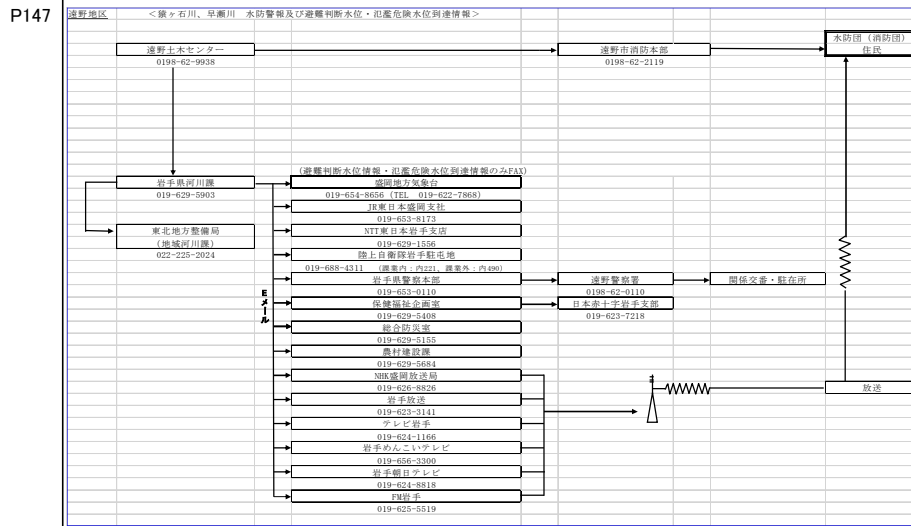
P147

遠野地区　＜猿ヶ石川、早瀬川　水防警報及び避難判断水位・氾濫危険水位到達情報＞

遠野土木センター
0198-62-9938

遠野市消防本部
0198-62-2119

水防団（消防団）
住民

（避難判断水位情報・氾濫危険水位到達情報のみFAX）

岩手県河川課
019-629-5903

盛岡地方気象台
019-654-8656（TEL　019-622-7868）

JR東日本盛岡支社
019-653-8173

東北地方整備局
（地域河川課）
022-225-2024

NTT東日本岩手支店
019-629-1556

陸上自衛隊岩手駐屯地
019-688-4311（課業内：内221、課業外：内490）

岩手県警察本部
019-653-0110

遠野警察署
0198-62-0110

関係交番・駐在所

Eメール

保健福祉企画室
019-629-5408

日本赤十字岩手支部
019-623-7218

総合防災室
019-629-5155

農村建設課
019-629-5684

NHK盛岡放送局
019-626-8826

放送

岩手放送
019-623-3141

テレビ岩手
019-624-1166

岩手めんこいテレビ
019-656-3300

岩手朝日テレビ
019-624-8818

FM岩手
019-625-5519